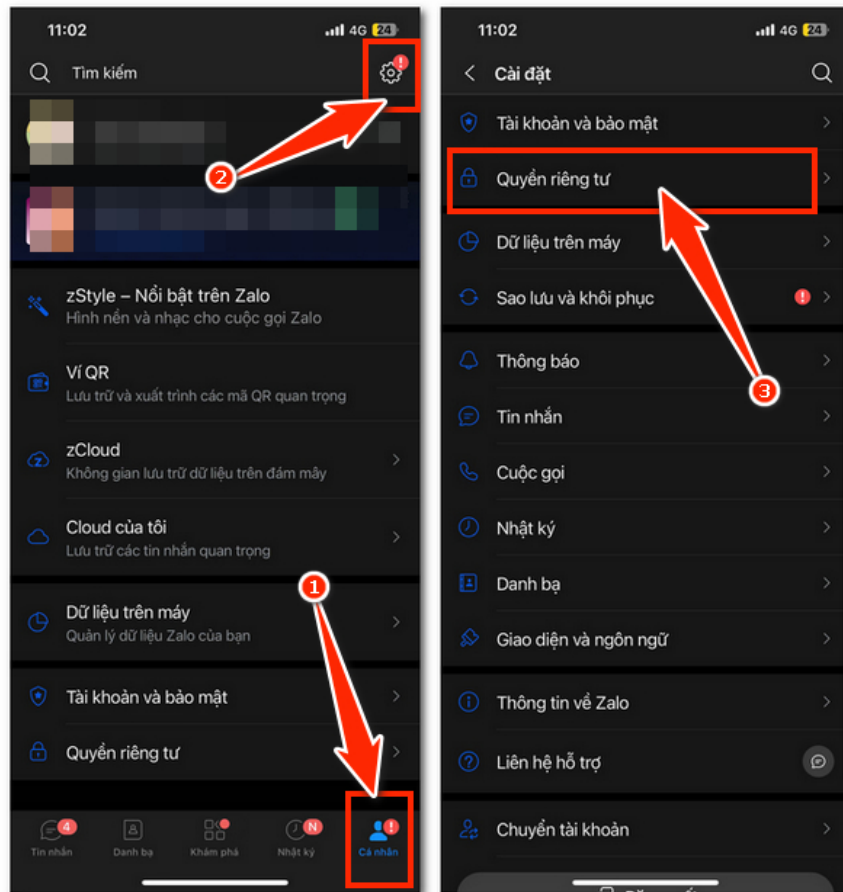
11:02
4G 24

Tìm kiếm

2

zStyle – Nổi bật trên Zalo
Hình nền và nhạc cho cuộc gọi Zalo

Ví QR
Lưu trữ và xuất trình các mã QR quan trọng

zCloud
Không gian lưu trữ dữ liệu trên đám mây

Cloud của tôi
Lưu trữ các tin nhắn quan trọng

1

Dữ liệu trên máy
Quản lý dữ liệu Zalo của bạn

Tài khoản và bảo mật

Quyền riêng tư

4 Tin nhắn
Danh bạ
Khám phá
N Nhật ký
Cá nhân

11:02
4G 24

Cài đặt

Tài khoản và bảo mật

Quyền riêng tư

Dữ liệu trên máy

Sao lưu và khôi phục

Thông báo

3

Tin nhắn

Cuộc gọi

Nhật ký

Danh bạ

Giao diện và ngôn ngữ

Thông tin về Zalo

Liên hệ hỗ trợ

Chuyển tài khoản

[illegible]